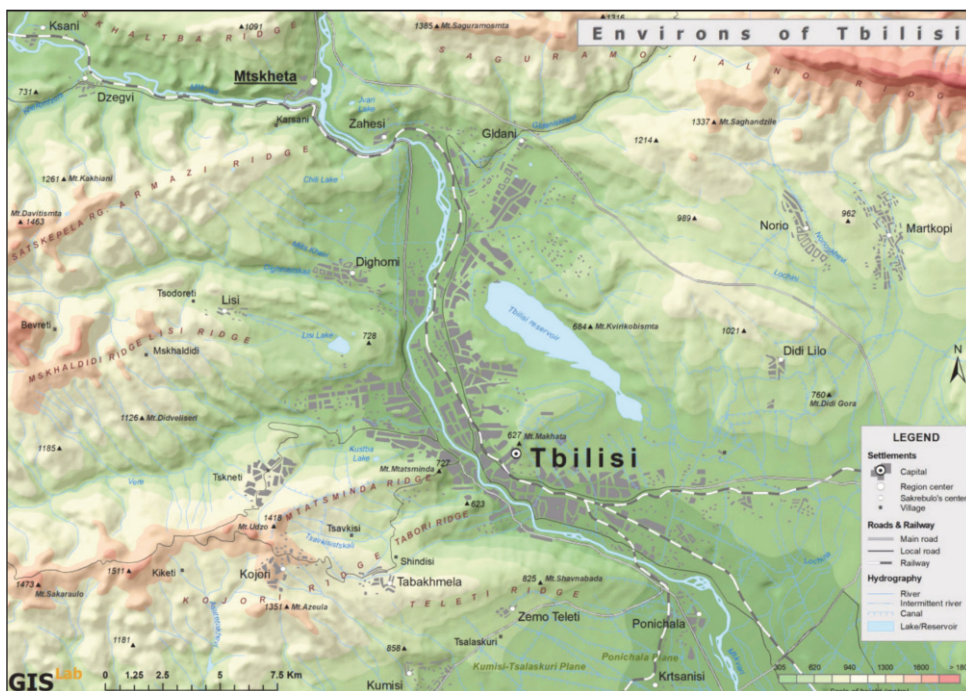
Environs of Tbilisi

Ksani
KHALTBA RIDGE
1091
1385 Mt.Saguramosmta
1316
SAGURAMO-IALNO
Mtskheta
731
Dzegvi
Karsani
Zahesi
Gldani
1337 Mt.Saghandzile
1214
ARMAZI RIDGE
1261 Mt.Kakhiani
Chili Lake
Mt.Davitisimta 1463
SATSKEPELA RG.
989
962
Norio
Martkopi
Dighomi
Tsodoreti
Lisi
Tbilisi Reservoir
684 Mt.Kvirikobismta
1021
Bevreti
Lisi Lake
728
Mskhaldidi
MSKHALDIDI RIDGE
LISI RIDGE
Didi Lilo
N
760 Mt.Didi Gora
1126 Mt.Didveli
627 Mt.Makhata
LEGEND
1185
Tbilisi
Settlements
Kustba Lake
Mt.Mtatsminda 727
Capital
Region center
Sakrebulo's center
Village
Tskneti
MTATSMINDA RIDGE
623
1418
Mt.Udzo
Tsavkisi
TABORI RIDGE
Roads & Railway
Main road
Local road
Railway
Shindisi
Kojori
Tabakhmela
1473 Mt.Sakaraulo
1511
Kiketi
KOJORI RIDGE
825 Mt.Shavnabada
TELETI RIDGE
Hydrography
River
Intermittent river
Canal
Lake/Reservoir
1351 Mt.Azeula
Zemo Teleti
Ponichala
Tsalaskuri
1181
858
Kumisi-Tsalaskuri Plane
Ponichala Plane
Krtsanisi
Kumisi
GIS Lab
0 1.25 2.5 5 7.5 Km
300 620 940 1300 1600 > 1600